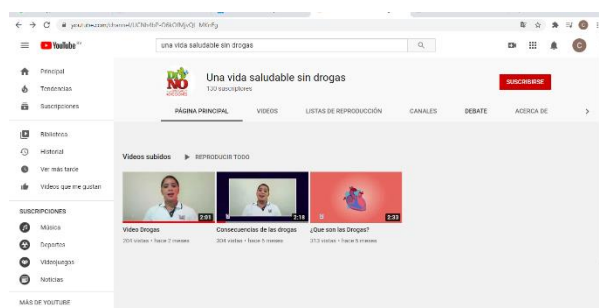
youtube.com/channel/UCNbrb7-GWOMjvQI_M6rfg

YouTube

una vida saludable sin drogas

Principal
Tendencias
Suscripciones
Biblioteca
Historial
Ver más tarde
Videos que me gustan

SUSCRIPCIONES
Música
Deportes
Videojuegos
Noticias

MÁS DE YOUTUBE

Una vida saludable sin drogas
130 suscriptores

SUSCRIBIRSE

PÁGINA PRINCIPAL
VIDEOS
LISTAS DE REPRODUCCIÓN
CANALES
DEBATE
ACERCA DE

Videos subidos
REPRODUCIR TODO

2:01
Video Drogas
204 vistas • hace 2 meses

2:18
Consecuencias de las drogas
208 vistas • hace 5 meses

2:33
¿Que son las Drogas?
313 vistas • hace 6 meses